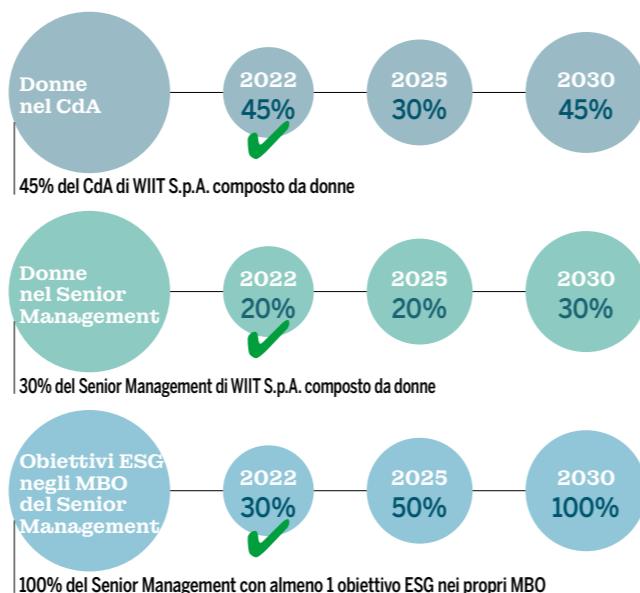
Donne nel CdA

2022
45%

2025
30%

2030
45%

45% del CdA di WIIT S.p.A. composto da donne

Donne nel Senior Management

2022
20%

2025
20%

2030
30%

30% del Senior Management di WIIT S.p.A. composto da donne

Obiettivi ESG negli MBO del Senior Management

2022
30%

2025
50%

2030
100%

100% del Senior Management con almeno 1 obiettivo ESG nei propri MBO